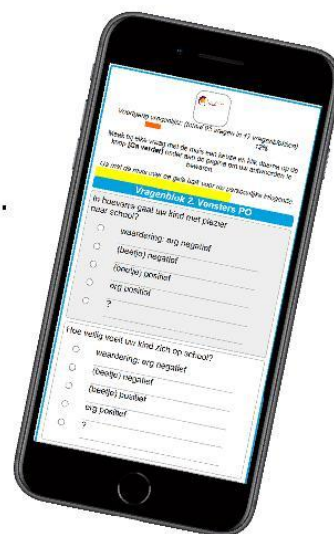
Voortgang vragenlijst: (Totaal 95 vragen in 41 vragenblokken)

12%

Maak bij elke vraag met de muis met linker en klik daarna op de knop [Ga verder] onder aan de pagina om uw antwoorden te bewaren.

Ga met de muis over de gele kopt voor nadere uitleg

Vragenblok 2. Vensters PO

In hoeverre gaat uw kind met plezier naar school?

waardering: erg negatief

(beetje) negatief

(beetje) positief

erg positief

?

Hoe veilig voelt uw kind zich op school?

waardering: erg negatief

(beetje) negatief

(beetje) positief

erg positief

?